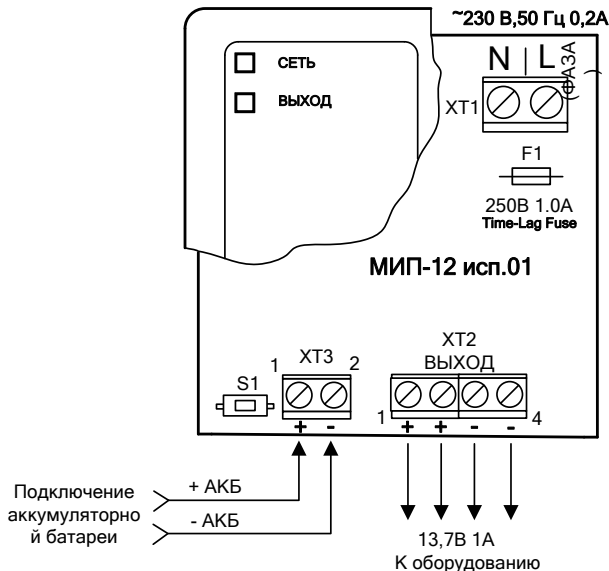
~230 В,50 Гц 0,2А

СЕТЬ

ВЫХОД

N | L

ФАЗА

XT1

F1

250В 1.0А
Time-Lag Fuse

МИП-12 исп.01

1 XT3 2

S1

+ -

XT2
ВЫХОД

1 + + - - 4

Подключение аккумуляторной батареи

+ АКБ

- АКБ

13,7В 1А
К оборудованию